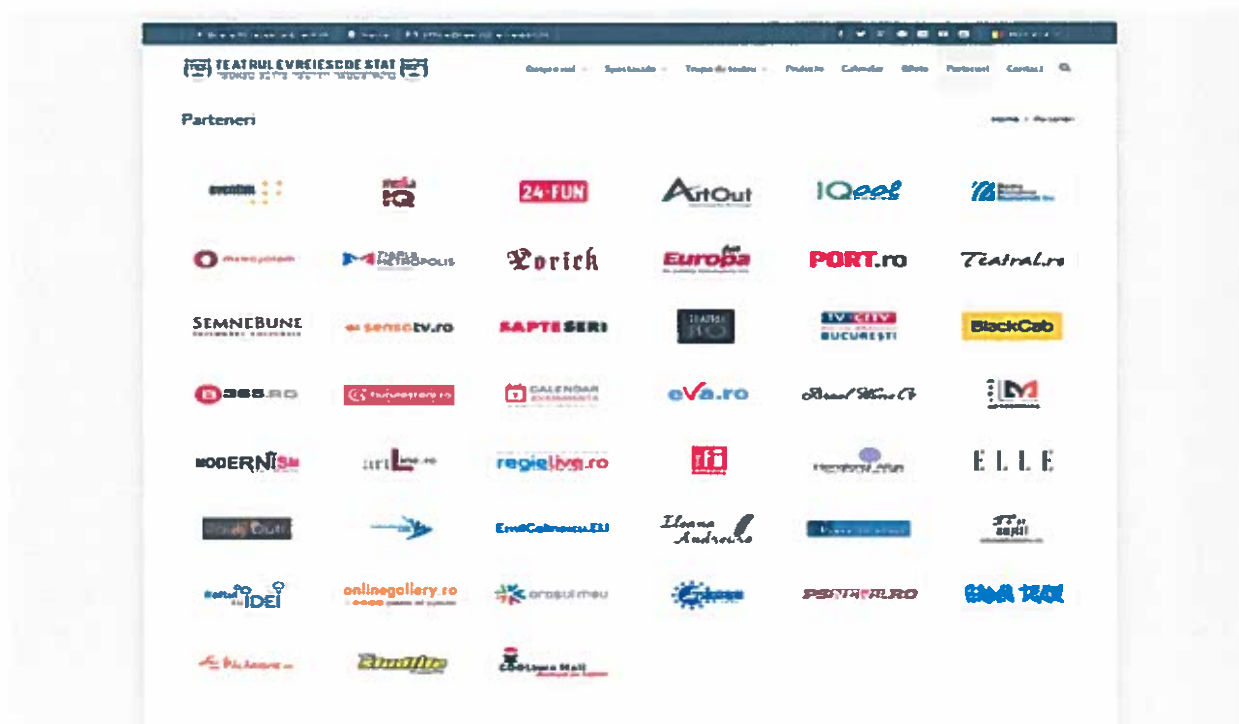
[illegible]

TEATRUL EVREIESC DE STAT

Despre noi Spectacole Trupa de teatru Proiecte Calendar Bilete Parteneri Contact

Parteneri

Home > Parteneri

eventim

media IQ

24-FUN

ArtOut

IQool

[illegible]

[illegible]

Piața Metropolis

Yorick

Europa FM

PORT.ro

Teatral.ro

SEMNEBUNE

sensotv.ro

SAPTE SERI

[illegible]

TV CITY BUCUREȘTI

BlackCab

365.RO

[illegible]

CALENDAR EVENIMENTE

eVa.ro

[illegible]

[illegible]

MODERNISM

artLine.ro

regielive.ro

rfi

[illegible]

ELLE

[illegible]

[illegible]

EmilCalinescu.EU

Ileana Andreiu

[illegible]

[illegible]

Centrul de IDEI

onlinegallery.ro

orasul meu

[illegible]

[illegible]

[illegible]

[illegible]

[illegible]

Cocor Mall